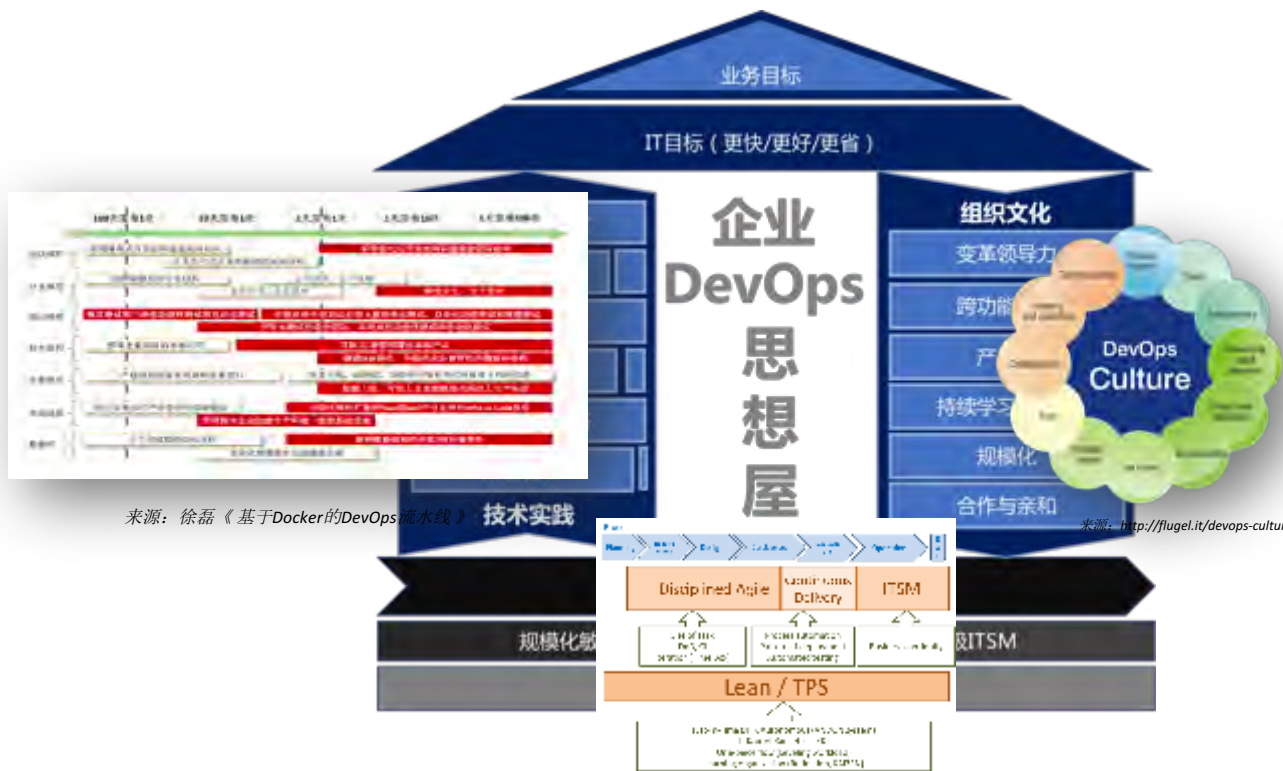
业务目标

IT目标（更快/更好/更省）

企业
DevOps
思
想
屋

组织文化
变革领导力
跨功能
产
持续学习
规模化
合作与亲和

技术实践

规模化敏

级ITSM

DevOps
Culture

来源：徐磊《基于Docker的DevOps流水线》

来源：http://flugel.it/devops-cultu

Disciplined Agile
Continuous Delivery
ITSM
Lean / TPS